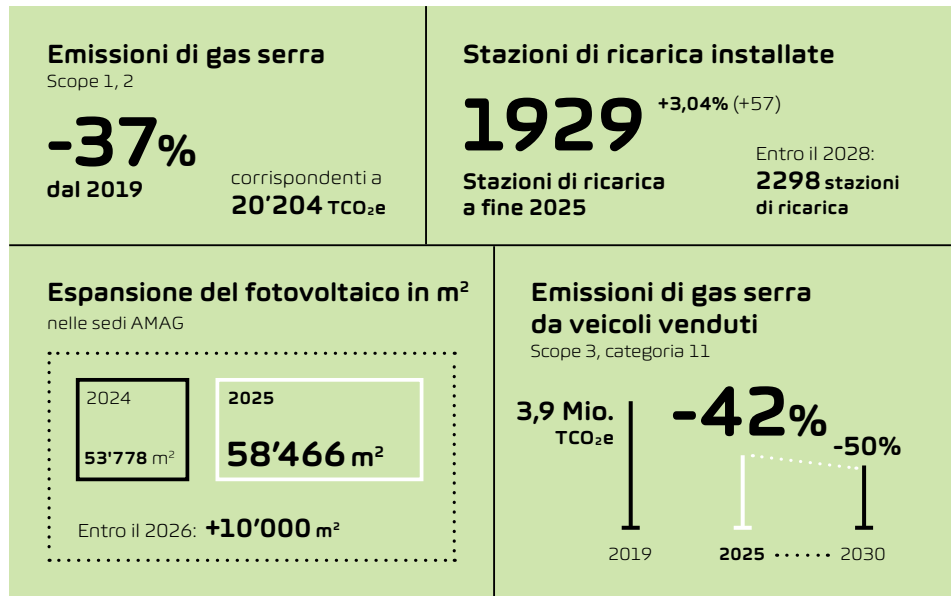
Emissioni di gas serra
Scope 1, 2

-37%
dal 2019

corrispondenti a
20'204 $TCO_2e$

Stazioni di ricarica installate

1929 +3,04% (+57)
Stazioni di ricarica
a fine 2025

Entro il 2028:
2298 stazioni di ricarica

Espansione del fotovoltaico in m²
nelle sedi AMAG

2024
53'778 m²

2025
58'466 m²

Entro il 2026: +10'000 m²

Emissioni di gas serra
da veicoli venduti
Scope 3, categoria 11

3,9 Mio.
$TCO_2e$

-42%

-50%

2019
2025
2030